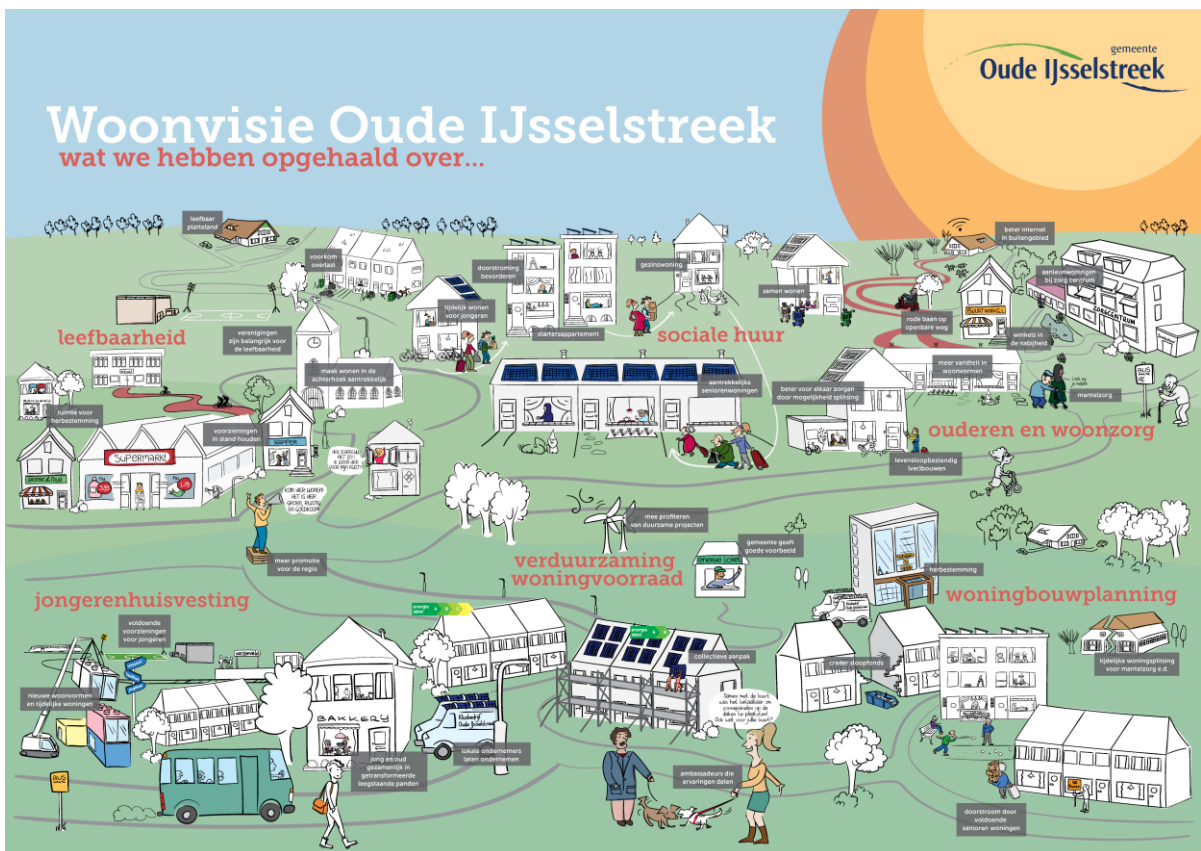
gemeente
Oude IJsselstreek

Woonvisie Oude IJsselstreek
wat we hebben opgehaald over...

leefbaar platteland

voorkom overlast

doorstroming bevorderen

gezinswoning

samen wonen

beter internet in buitengebied

aanleunwoningen bij zorg centrum

leefbaarheid

verenigingen zijn belangrijk voor de leefbaarheid

tijdelijk wonen voor jongeren

startersappartement

sociale huur

rode baan op openbare weg

winkels in de nabijheid

maak wonen in de achterhoek aantrekkelijk

meer variëteit in woonvormen

ruimte voor herbestemming

voorzieningen in stand houden

aantrekkelijke seniorenwoningen

beter voor elkaar zorgen door mogelijkheid splitsing

mantelzorg

ouderen en woonzorg

SUPERMARKT

levensloopbestendig (ver)bouwen

KOM HIER WONEN! HET IS HIER GROEN, RUSTIG EN GOEDKOOP!

mee profiteren van duurzame projecten

gemeente geeft goede voorbeeld

meer promotie voor de regio

verduurzaming woningvoorraad

herbestemming

jongerenhuisvesting

woningbouwplanning

voldoende voorzieningen voor jongeren

collectieve aanpak

creëer doorstroming

tijdelijke woningsplitsing voor mantelzorg e.d.

nieuwe woonvormen en tijdelijke woningen

BAKKERY

Samen met de buurt was het betaalbaar om zonnepanelen op de daken te plaatsen! Ook wat voor jullie buurt?

jong en oud gezamenlijk in getransformeerde leegstaande panden

lokale ondernemers laten ondernemen

ambassadeurs die ervaringen delen

doorstroom door voldoende senioren woningen

BUS